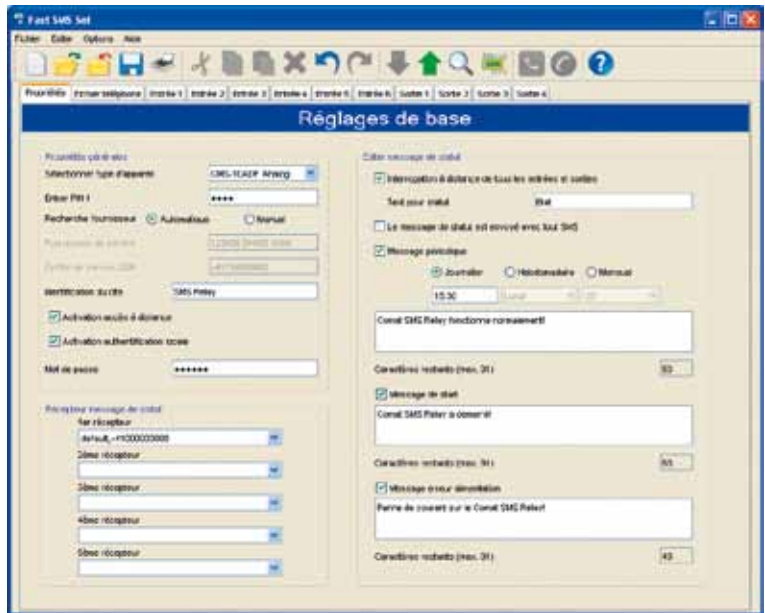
Fast SMS Set

Fichier Edite Options Aide

Propriétés | Format téléphone | Entrée 1 | Entrée 2 | Entrée 3 | Entrée 4 | Entrée 5 | Entrée 6 | Sortie 1 | Sortie 2 | Sortie 3 | Sortie 4

Réglages de base

Propriétés générales

Sélectionner type d'appareil CMS-TCADF Analog

Entrer PIN 1 ****

Recherche fournisseur Automatique Manuel

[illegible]

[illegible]

Identification du site SMS Relay

Activation accès à distance

Activation authentification locale

Mot de passe *******

Récepteur message de statut

1er récepteur

default,+41000000000

2ème récepteur

3ème récepteur

4ème récepteur

5ème récepteur

Éditer message de statut

Interrogation à distance de tous les entrées et sorties

Text pour statut Etat

Le message de statut est envoyé avec tout SMS

Message périodique

Journalier Hebdomadaire Mensuel

15:30 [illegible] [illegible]

Comat SMS Relay fonctionne normalement!

Caractères restants (max. 31) 93

Message de start

Comat SMS Relay a démarré

Caractères restants (max. 31) 85

Message erreur alimentation

Panne de courant sur le Comat SMS Relay!

Caractères restants (max. 31) 43